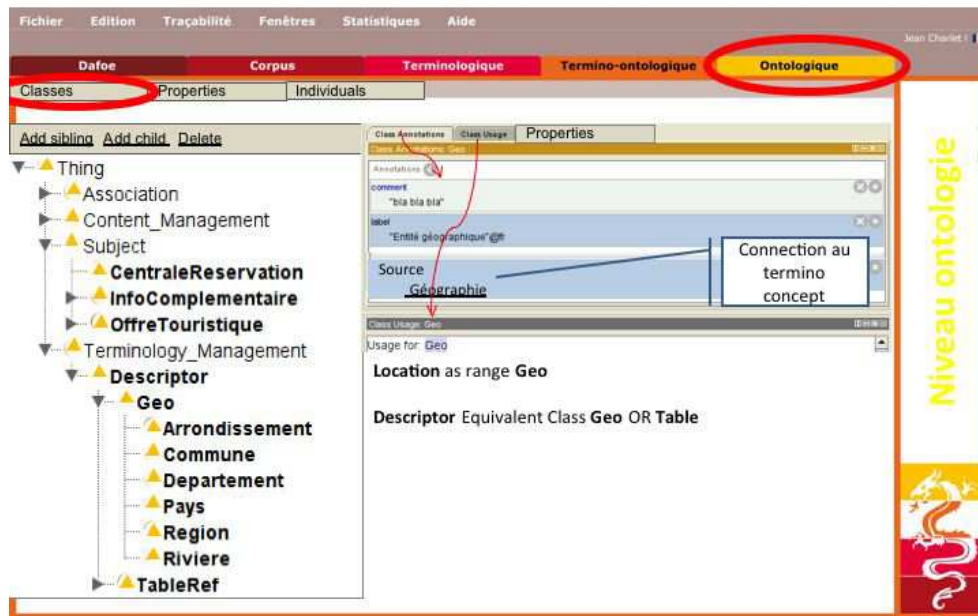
Fichier Edition Traçabilité Fenêtres Statistiques Aide

Jean Charlet

Dafoe Corpus Terminologique Termino-ontologique Ontologique

Classes Properties Individuals

Add sibling Add child Delete

Thing
Association
Content_Management
Subject
CentraleReservation
InfoComplementaire
OffreTouristique
Terminology_Management
Descriptor
Geo
Arrondissement
Commune
Departement
Pays
Region
Riviere
TableRef

Class Annotations Class Usage Properties

Class Annotations: Geo

Annotations

comment
"bla bla bla"

label
"Entité géographique"@fr

Source
Géographie

Connection au termino concept

Class Usage: Geo

Usage for: Geo

**Location** as range **Geo**

**Descriptor** Equivalent Class **Geo** OR **Table**

Niveau ontologie